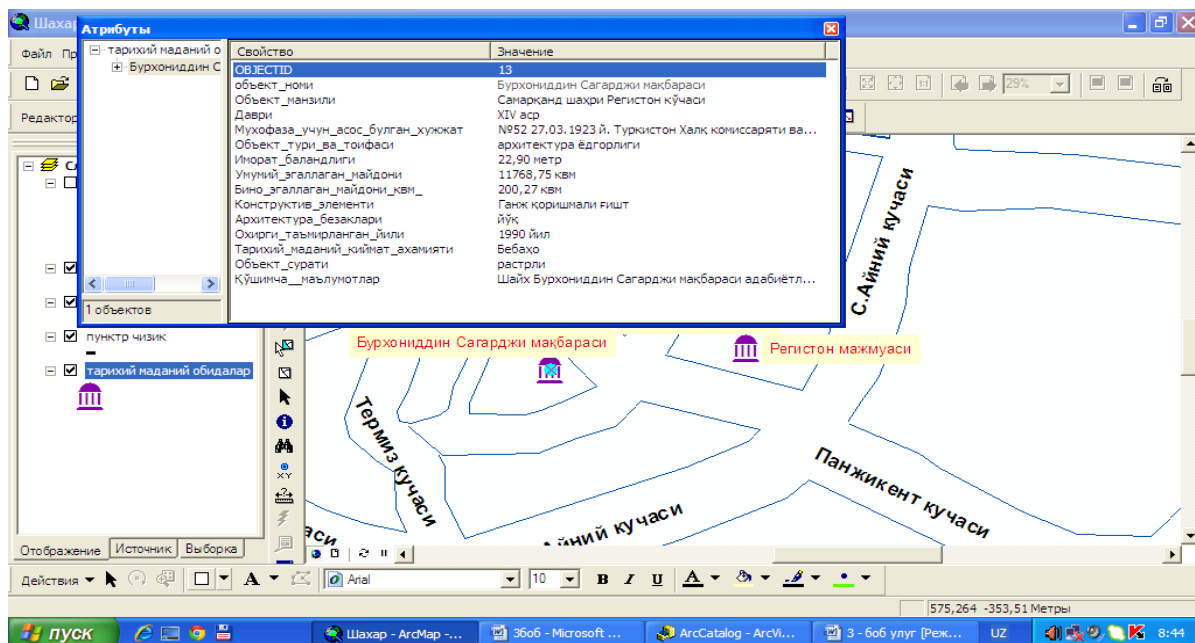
Шахар

Атрибуты

Файл Пр

тарихий маданий о
Бурхониддин С

| Свойство | Значение |
|---|---|
| OBJECTID | 13 |
| объект_номи | Бурхониддин Сагарджи мақбараси |
| Объект_манзили | Самарқанд шаҳри Регистон кўчаси |
| Даври | XIV аср |
| Мухофаза_учун_асос_булган_хужжат | №52 27.03.1923 й. Туркистон Халқ комиссарияти ва... |
| Объект_тури_ва_тоифаси | архитектура ёдгорлиги |
| Иморат_баландлиги | 22,90 метр |
| Умумий_эгаллаган_майдони | 11768,75 квм |
| Бино_эгаллаган_майдони_квм_ | 200,27 квм |
| Конструктив_элементи | Ганж қоришмали ғишт |
| Архитектура_безаклари | йўқ |
| Охирги_таъмирланган_йили | 1990 йил |
| Тарихий_маданий_киймат_ахамияти | Бебахо |
| Объект_сурати | растрли |
| Қўшимча__маълумотлар | Шайх Бурхониддин Сагарджи мақбараси адабиётл... |

1 объектов

Редактор

29%

пунктр чизиқ

тарихий маданий обидалар

Бурхониддин Сагарджи мақбараси

Регистон мажмуаси

С.Айний кучаси

Термиз кучаси

Панжикент кучаси

Айний кучаси

Отображение Источник Выборка

Действия

Arial

10

B I U

A

575,264 -353,51 Метры

пуск

Шахар - ArcMap -...

3боб - Microsoft ...

ArcCatalog - ArcVi...

3 - боб улуг [Реж...

UZ

8:44